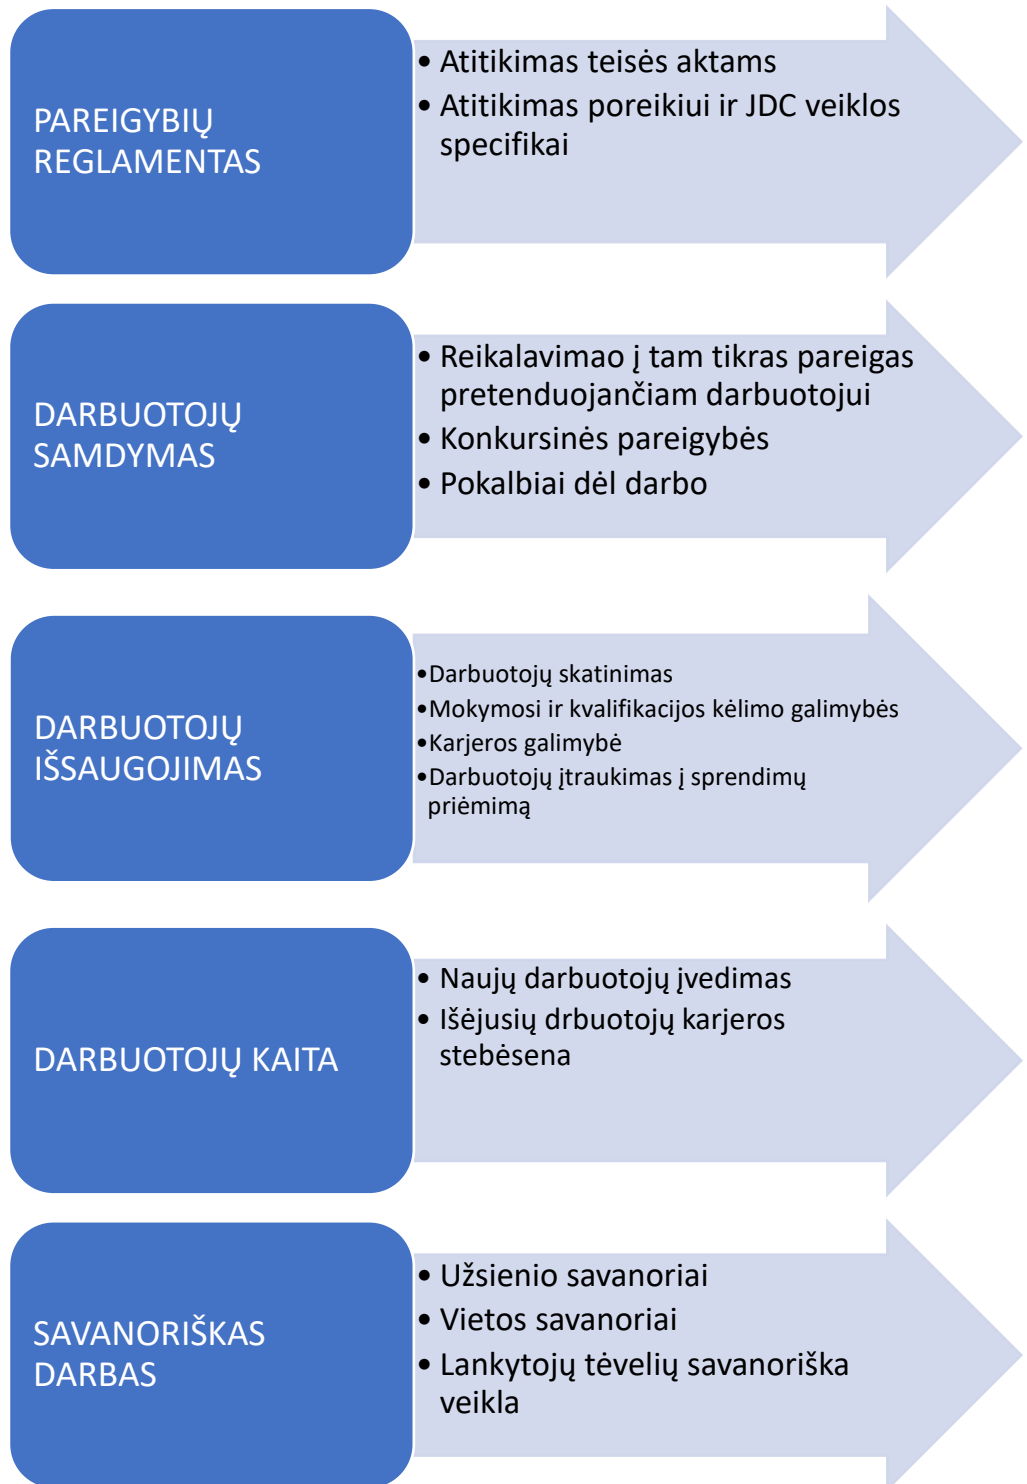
PAREIGYBIŲ REGLAMENTAS

- Atitikimas teisės aktams
- Atitikimas poreikiui ir JDC veiklos specifikai

DARBUOTOJŲ SAMDYMAS

- Reikalavimao į tam tikras pareigas pretenduojančiam darbuotojui
- Konkursinės pareigybės
- Pokalbiai dėl darbo

DARBUOTOJŲ IŠSAUGOJIMAS

- Darbuotojų skatinimas
- Mokymosi ir kvalifikacijos kėlimo galimybės
- Karjeros galimybė
- Darbuotojų įtraukimas į sprendimų priėmimą

DARBUOTOJŲ KAITA

- Naujų darbuotojų įvedimas
- Išėjusių drbuotojų karjeros stebėsena

SAVANORIŠKAS DARBAS

- Užsienio savanoriai
- Vietos savanoriai
- Lankytojų tėvelių savanoriška veikla